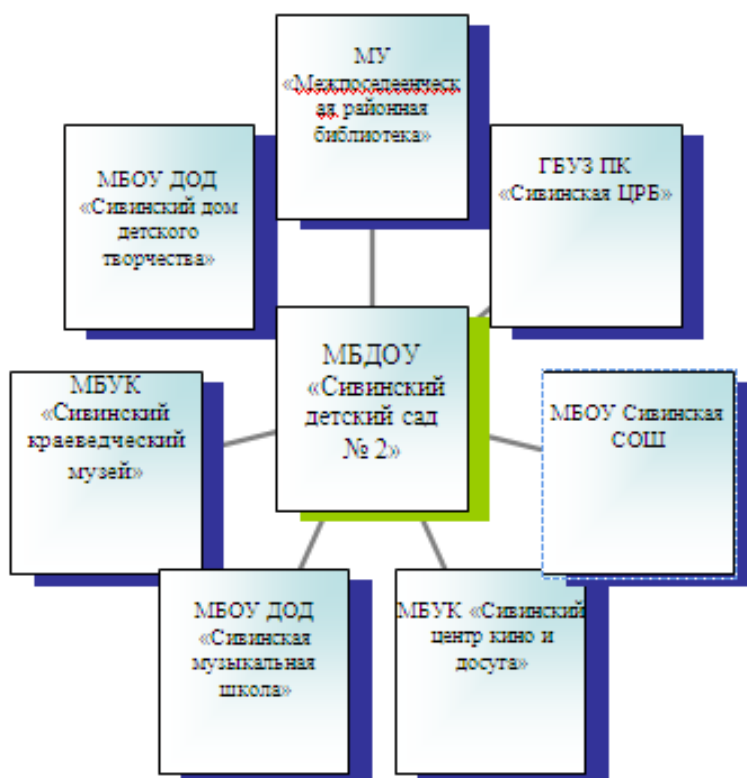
МУ «Межпоселенческая районная библиотека»

МБОУ ДОД «Сивинский дом детского творчества»

ГБУЗ ПК «Сивинская ЦРБ»

МБДОУ «Сивинский детский сад № 2»

МБУК «Сивинский краеведческий музей»

МБОУ Сивинская СОШ

МБОУ ДОД «Сивинская музыкальная школа»

МБУК «Сивинский центр кино и досуга»